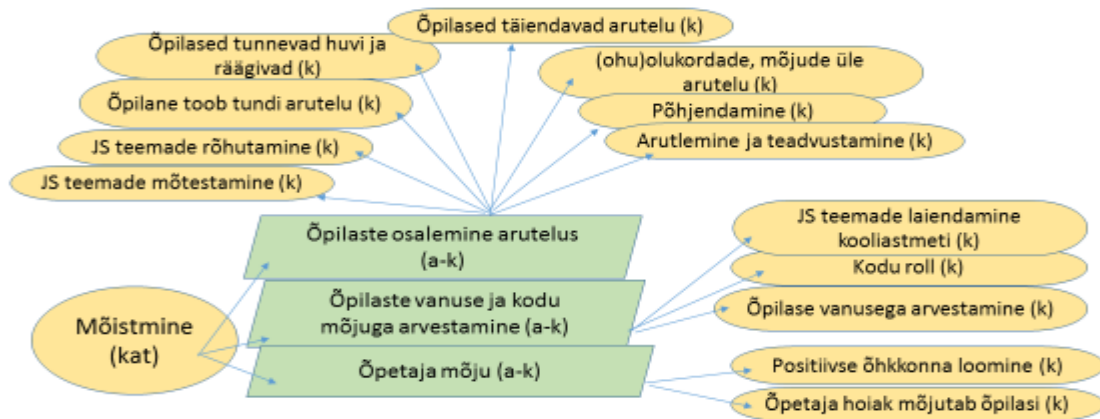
Õpilased täiendavad arutelu (k)

Õpilased tunnevad huvi ja räägivad (k)

(ohu)olukordade, mõjude üle arutelu (k)

Õpilane toob tundi arutelu (k)

Põhjendamine (k)

Arutlemine ja teadvustamine (k)

JS teemade rõhutamine (k)

JS teemade mõtestamine (k)

Õpilaste osalemine arutelus (a-k)

JS teemade laiendamine kooliastmeti (k)

Kodu roll (k)

Õpilaste vanuse ja kodu mõjuga arvestamine (a-k)

Õpilase vanusega arvestamine (k)

Mõistmine (kat)

Õpetaja mõju (a-k)

Positiivse õhkkonna loomine (k)

Õpetaja hoiak mõjutab õpilasi (k)